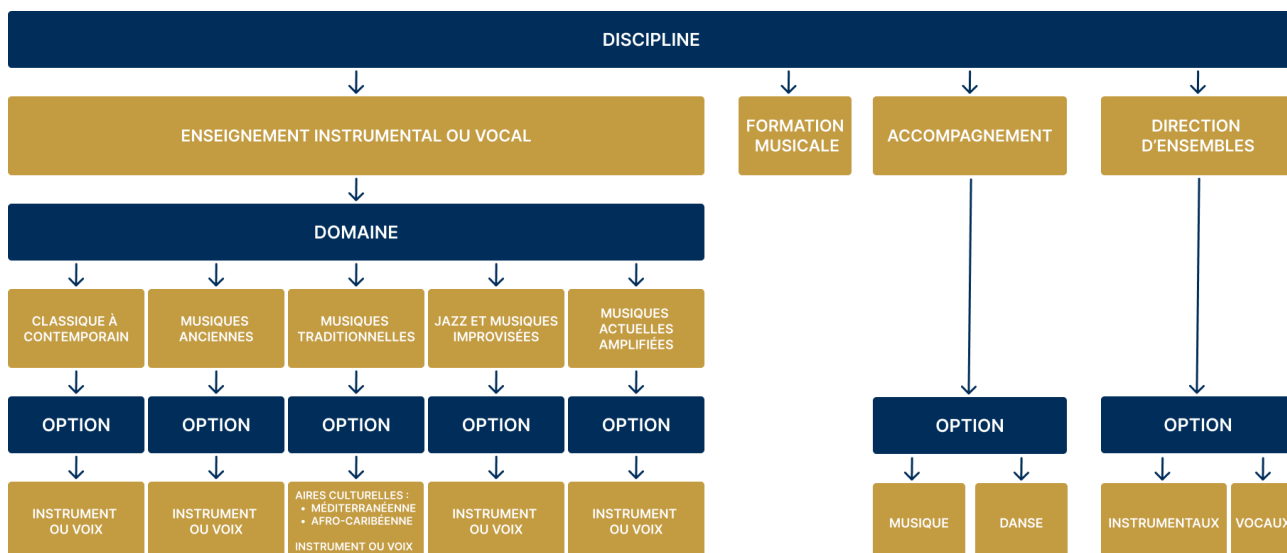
DISCIPLINE

ENSEIGNEMENT INSTRUMENTAL OU VOCAL

FORMATION MUSICALE

ACCOMPAGNEMENT

DIRECTION D'ENSEMBLES

DOMAINE

CLASSIQUE À CONTEMPORAIN

MUSIQUES ANCIENNES

MUSIQUES TRADITIONNELLES

JAZZ ET MUSIQUES IMPROVISÉES

MUSIQUES ACTUELLES AMPLIFIÉES

OPTION

OPTION

OPTION

OPTION

OPTION

OPTION

OPTION

INSTRUMENT OU VOIX

INSTRUMENT OU VOIX

AIRES CULTURELLES :
• MÉDITERRANÉENNE
• AFRO-CARIBÉENNE

INSTRUMENT OU VOIX

INSTRUMENT OU VOIX

INSTRUMENT OU VOIX

MUSIQUE

DANSE

INSTRUMENTAUX

VOCAUX